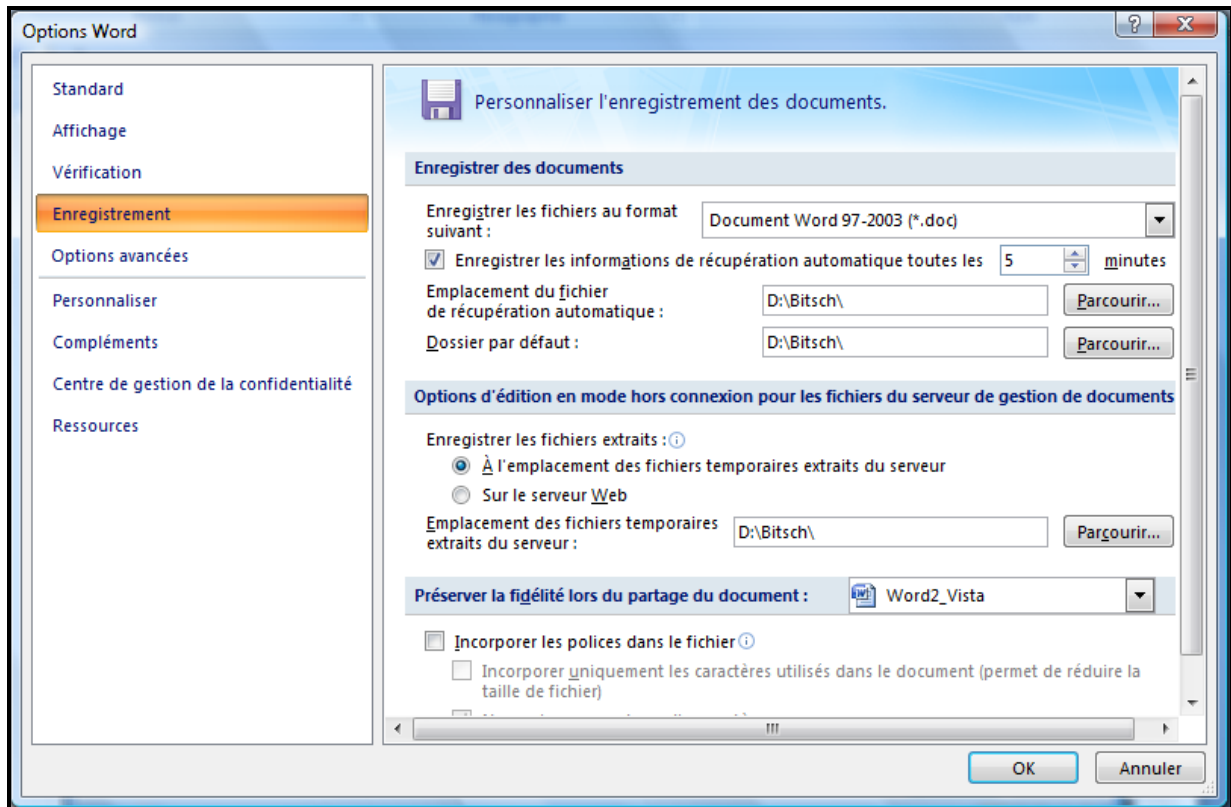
Options Word

Standard
Affichage
Vérification
Enregistrement
Options avancées
Personnaliser
Compléments
Centre de gestion de la confidentialité
Ressources

Personnaliser l'enregistrement des documents.

Enregistrer des documents

Enregistrer les fichiers au format suivant : Document Word 97-2003 (*.doc)

Enregistrer les informations de récupération automatique toutes les 5 minutes

Emplacement du fichier de récupération automatique : D:\Bitsch\ Parcourir...

Dossier par défaut : D:\Bitsch\ Parcourir...

Options d'édition en mode hors connexion pour les fichiers du serveur de gestion de documents

Enregistrer les fichiers extraits :

À l'emplacement des fichiers temporaires extraits du serveur

Sur le serveur Web

Emplacement des fichiers temporaires extraits du serveur : D:\Bitsch\ Parcourir...

Préserver la fidélité lors du partage du document : Word2_Vista

Incorporer les polices dans le fichier

Incorporer uniquement les caractères utilisés dans le document (permet de réduire la taille de fichier)

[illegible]

OK Annuler